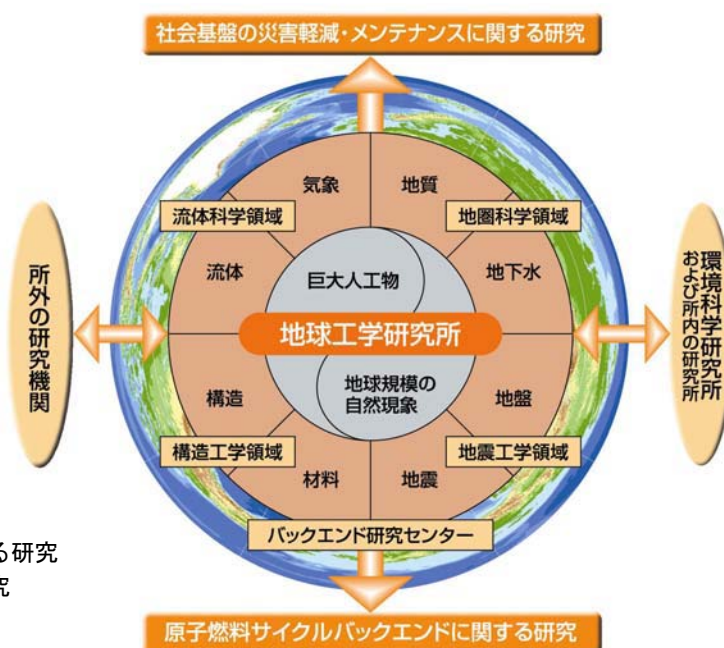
社会基盤の災害軽減・メンテナンスに関する研究

所外の研究機関

環境科学研究所および所内の研究所

気象

地質

流体科学領域

地圏科学領域

流体

巨大人工物

地下水

地球工学研究所

構造

地球規模の自然現象

地盤

構造工学領域

地震工学領域

材料

地震

バックエンド研究センター

る研究
究

原子燃料サイクルバックエンドに関する研究